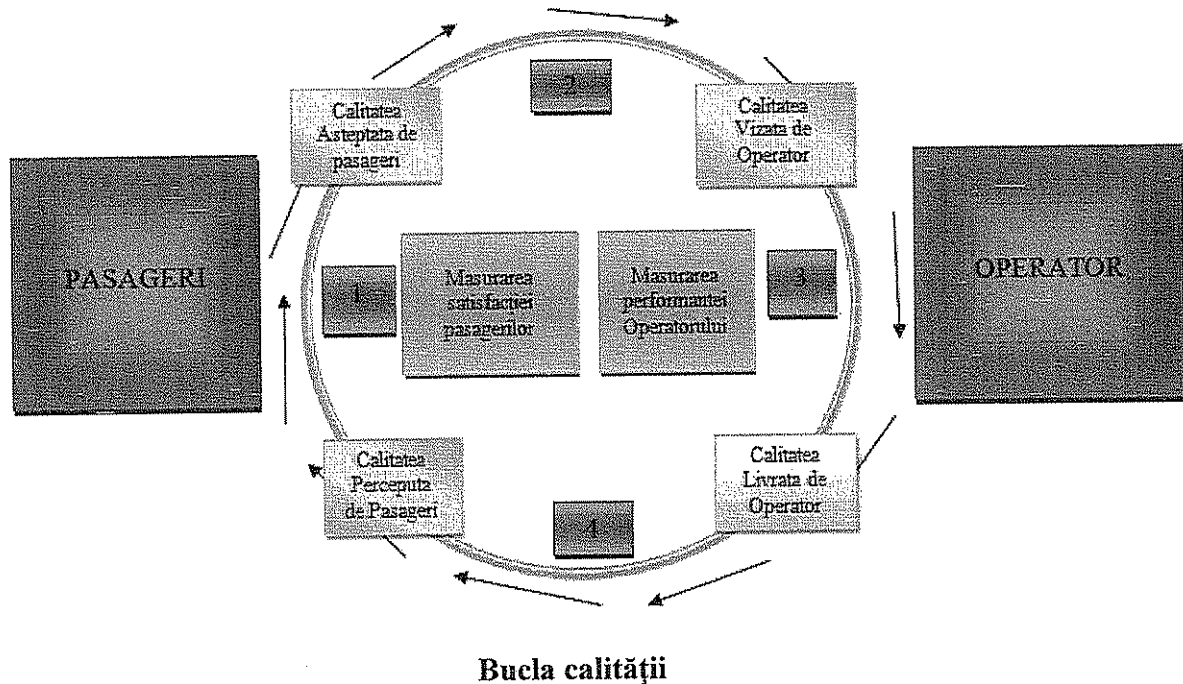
Calitatea Asteptata de pasageri

2

Calitatea Vizata de Operator

PASAGERI

1

Masurarea satisfactiei pasagerilor

Masurarea performantei Operatorului

3

OPERATOR

Calitatea Perceputa de Pasageri

4

Calitatea Livrata de Operator

Bucla calităţii